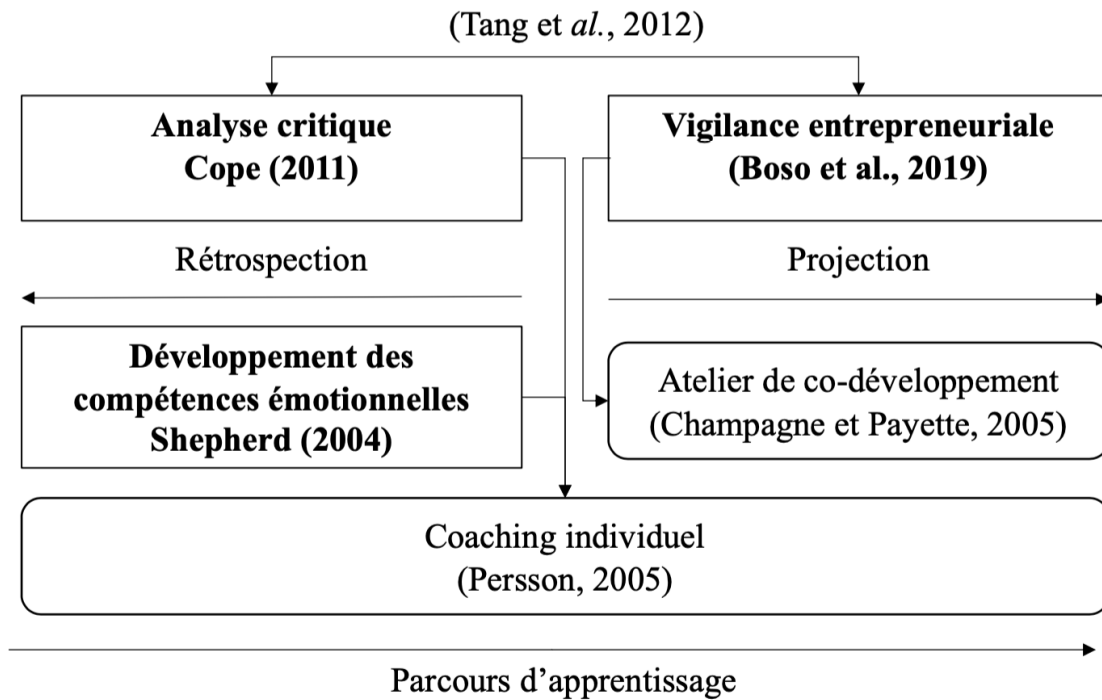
(Tang et *al.*, 2012)

**Analyse critique**
**Cope (2011)**

**Vigilance entrepreneuriale**
**(Boso et al., 2019)**

Rétrospection

Projection

**Développement des compétences émotionnelles**
**Shepherd (2004)**

Atelier de co-développement
(Champagne et Payette, 2005)

Coaching individuel
(Persson, 2005)

Parcours d'apprentissage